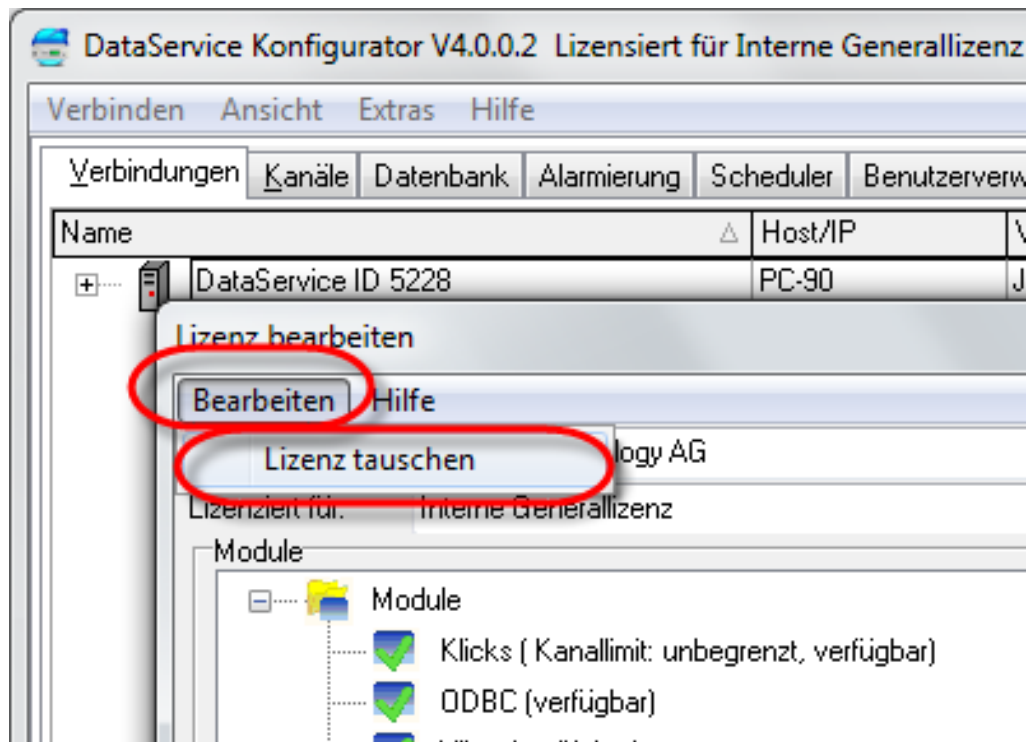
DataService Konfigurator V4.0.0.2 Lizensiert für Interne Generallizenz

Verbinden Ansicht Extras Hilfe

Verbindungen | Kanäle | Datenbank | Alarmierung | Scheduler | Benutzerverw

| Name | Host/IP | V |
|---|---|---|
| DataService ID 5228 | PC-90 | J |

Lizenz bearbeiten

Bearbeiten Hilfe

Lizenz tauschen

logy AG

Lizenziert für: Interne Generallizenz

Module

Module

Klicks ( Kanallimit: unbegrenzt, verfügbar)

ODBC (verfügbar)

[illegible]